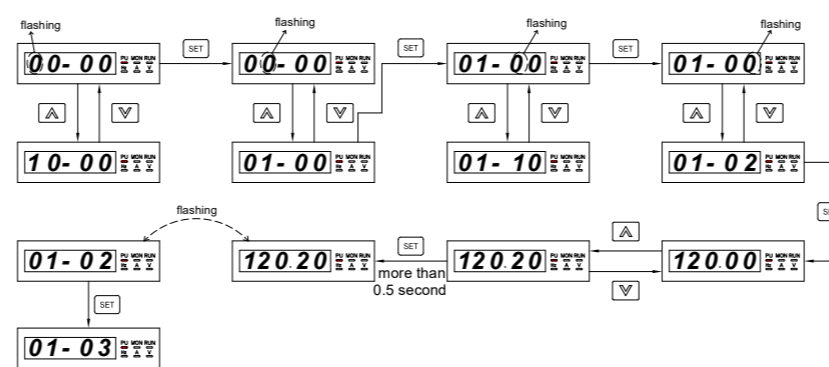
flashing
00- 00 PU MON RUN
SET
flashing
00- 00 PU MON RUN
SET
flashing
01- 00 PU MON RUN
SET
flashing
01- 00 PU MON RUN

10- 00 PU MON RUN
01- 00 PU MON RUN
01- 10 PU MON RUN
01- 02 PU MON RUN

flashing
01- 02 PU MON RUN
SET
120.20 PU MON RUN
more than 0.5 second
120.20 PU MON RUN
120.00 PU MON RUN
SE

01- 03 PU MON RUN